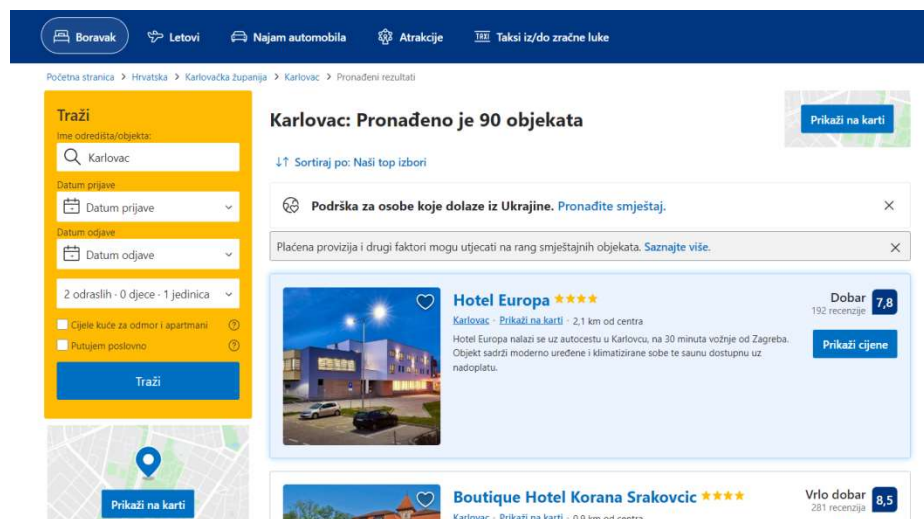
Boravak Letovi Najam automobila Atrakcije Taksi iz/do zračne luke

Početna stranica > Hrvatska > Karlovačka županija > Karlovac > Pronađeni rezultati

Traži
Ime odredišta/objekta:
Karlovac
Datum prijave
Datum prijave
Datum odjave
Datum odjave
2 odraslih · 0 djece · 1 jedinica
Cijele kuće za odmor i apartmani
Putujem poslovno
Traži

Prikaži na karti

Karlovac: Pronađeno je 90 objekata

Prikaži na karti

Sortiraj po: Naši top izbori

Podrška za osobe koje dolaze iz Ukrajine. Pronađite smještaj.

Plaćena provizija i drugi faktori mogu utjecati na rang smještajnih objekata. Saznajte više.

Hotel Europa
Karlovac · Prikaži na karti · 2,1 km od centra
Hotel Europa nalazi se uz autocestu u Karlovcu, na 30 minuta vožnje od Zagreba. Objekt sadrži moderno uređene i klimatizirane sobe te saunu dostupnu uz nadoplatu.
Dobar
192 recenzije
7,8
Prikaži cijene

Boutique Hotel Korana Srakovcic
Karlovac · Prikaži na karti · 0,9 km od centra
Vrlo dobar
281 recenzija
8,5